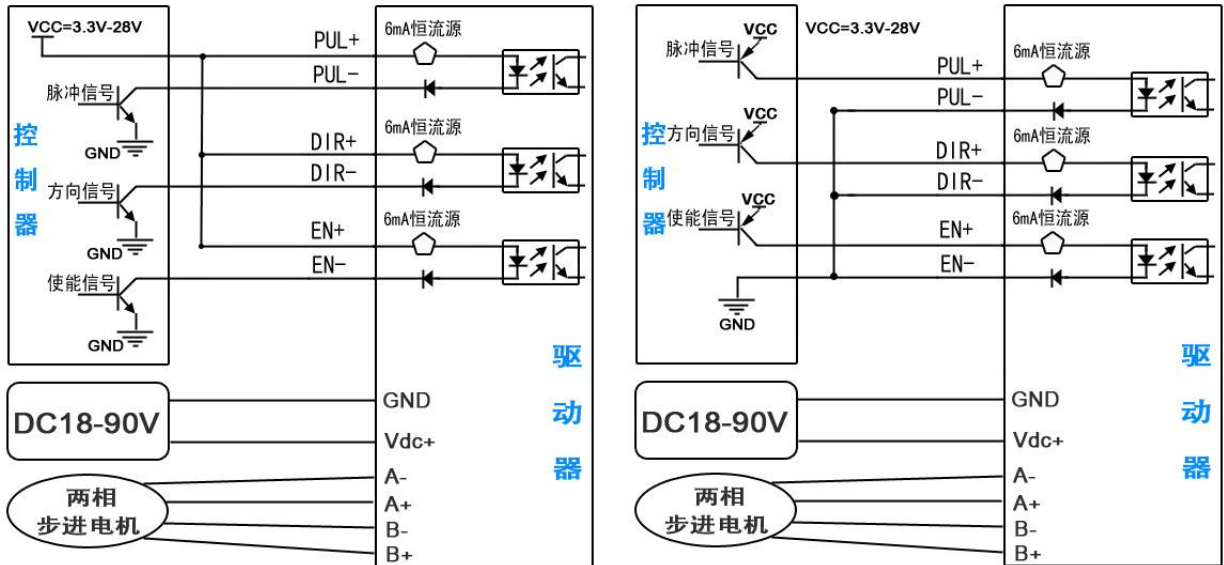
VCC=3.3V-28V

PUL+
6mA恒流源
PUL-

脉冲信号

控
制
器

GND

DIR+
6mA恒流源
DIR-

方向信号

GND

EN+
6mA恒流源
EN-

使能信号

GND

驱
动
器

DC18-90V

GND
Vdc+
A-
A+
B-
B+

两相
步进电机

VCC=3.3V-28V

脉冲信号
VCC
PUL+
6mA恒流源
PUL-

控方向信号
VCC
DIR+
6mA恒流源
DIR-

制

器使能信号
VCC
EN+
6mA恒流源
EN-

GND

驱
动
器

DC18-90V

GND
Vdc+
A-
A+
B-
B+

两相
步进电机